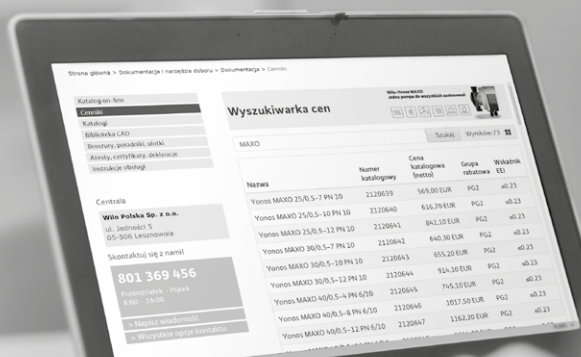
Strona główna > Dokumentacja i narzędzia doboru > Dokumentacja > Cenniki

Katalog on-line
Cenniki
Katalogi
Biblioteka CAD
Broszury, poradniki, ulotki
Atesty, certyfikaty, deklaracje
Instrukcje obsługi

Centrala
Wilo Polska Sp. z o.o.
ul. Jedności 5
05-506 Lesznowola

Skontaktuj się z nami!
801 369 456
Poniedziałek - Piątek
8:00 - 16:00

» Napisz wiadomość
» Wszystkie opcje kontaktu

Wyszukiwarka cen

Wilo-Yonos MAXO
Jedna pompa do wszystkich zastosowań

MAXO
Szukaj
Wyników: 71

| Nazwa | Numer katalogowy | Cena katalogowa (netto) | Grupa rabatowa | Wskaźnik EEI |
|---|---|---|---|---|
| Yonos MAXO 25/0,5-7 PN 10 | 2120639 | 569,00 EUR | PG2 | ≤0.23 |
| Yonos MAXO 25/0,5-10 PN 10 | 2120640 | 616,70 EUR | PG2 | ≤0.23 |
| Yonos MAXO 25/0,5-12 PN 10 | 2120641 | 842,10 EUR | PG2 | ≤0.23 |
| Yonos MAXO 30/0,5-7 PN 10 | 2120642 | 640,30 EUR | PG2 | ≤0.23 |
| Yonos MAXO 30/0,5-10 PN 10 | 2120643 | 655,20 EUR | PG2 | ≤0.23 |
| Yonos MAXO 30/0,5-12 PN 10 | 2120644 | 914,10 EUR | PG2 | ≤0.23 |
| Yonos MAXO 40/0,5-4 PN 6/10 | 2120645 | 745,10 EUR | PG2 | ≤0.23 |
| Yonos MAXO 40/0,5-8 PN 6/10 | 2120646 | 1017,50 EUR | PG2 | ≤0.23 |
| Yonos MAXO 40/0,5-12 PN 6/10 | 2120647 | 1162,30 EUR | PG2 | ≤0.23 |